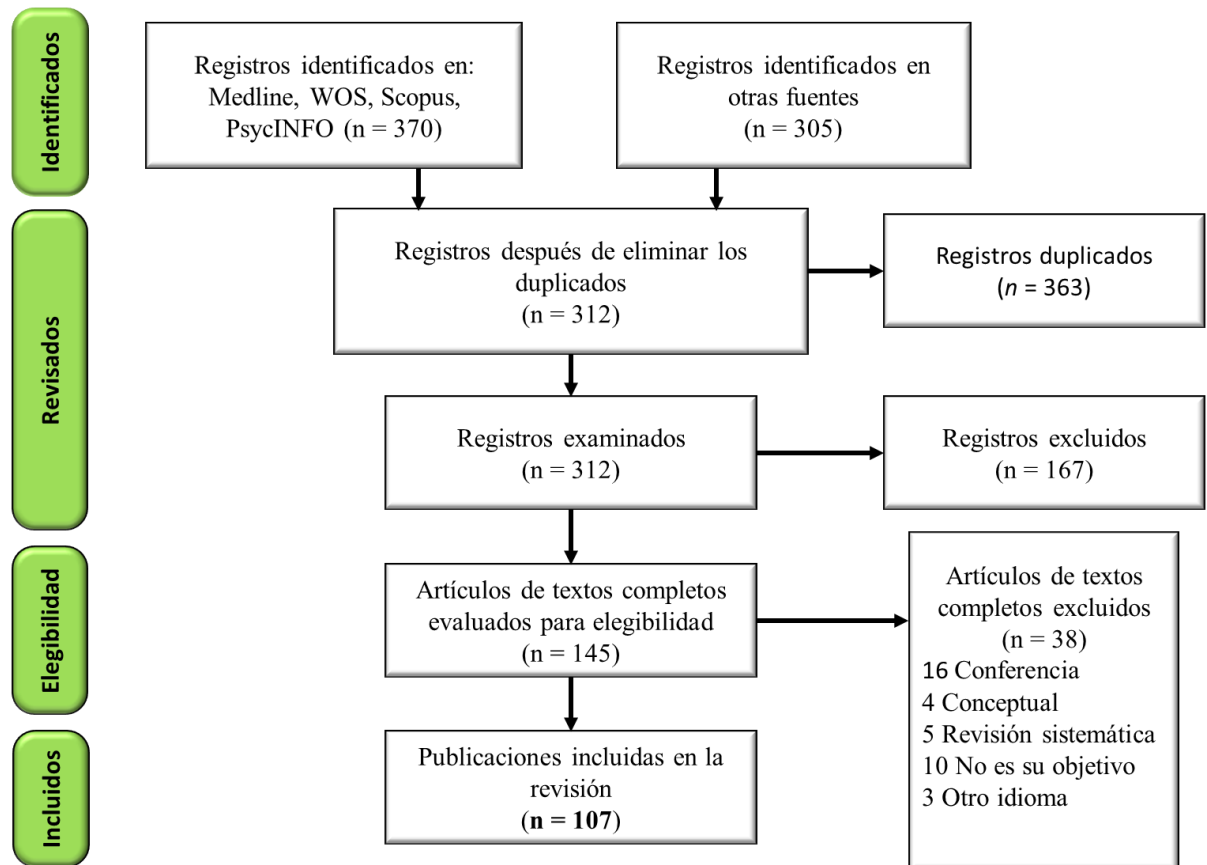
Identificados

Registros identificados en: Medline, WOS, Scopus, PsycINFO (n = 370)

Registros identificados en otras fuentes (n = 305)

Revisados

Registros después de eliminar los duplicados (n = 312)

Registros duplicados (*n* = 363)

Registros examinados (n = 312)

Registros excluidos (n = 167)

Elegibilidad

Artículos de textos completos evaluados para elegibilidad (n = 145)

Artículos de textos completos excluidos (n = 38)
16 Conferencia
4 Conceptual
5 Revisión sistemática
10 No es su objetivo
3 Otro idioma

Incluidos

Publicaciones incluidas en la revisión (**n = 107**)